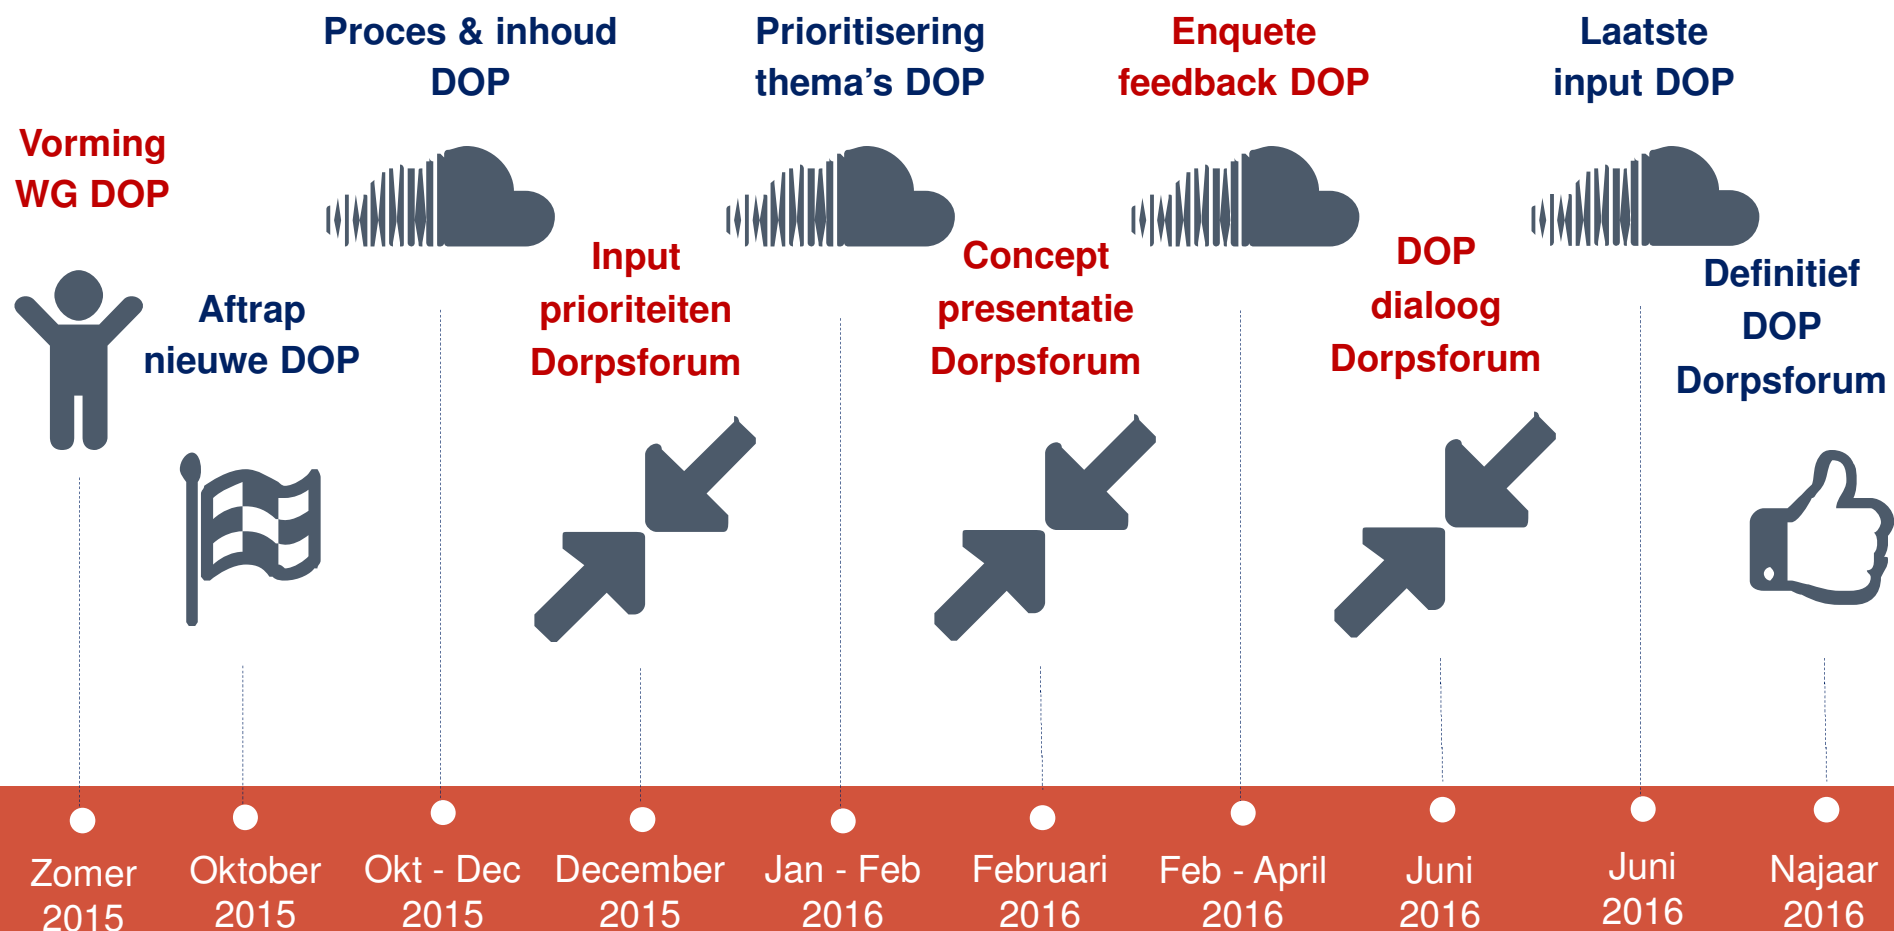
Vorming WG DOP

Aftrap nieuwe DOP

Proces & inhoud DOP

Input prioriteiten Dorpsforum

Prioritisering thema's DOP

Concept presentatie Dorpsforum

Enquete feedback DOP

DOP dialoog Dorpsforum

Laatste input DOP

Definitief DOP Dorpsforum

Zomer 2015

Oktober 2015

Okt - Dec 2015

December 2015

Jan - Feb 2016

Februari 2016

Feb - April 2016

Juni 2016

Juni 2016

Najaar 2016